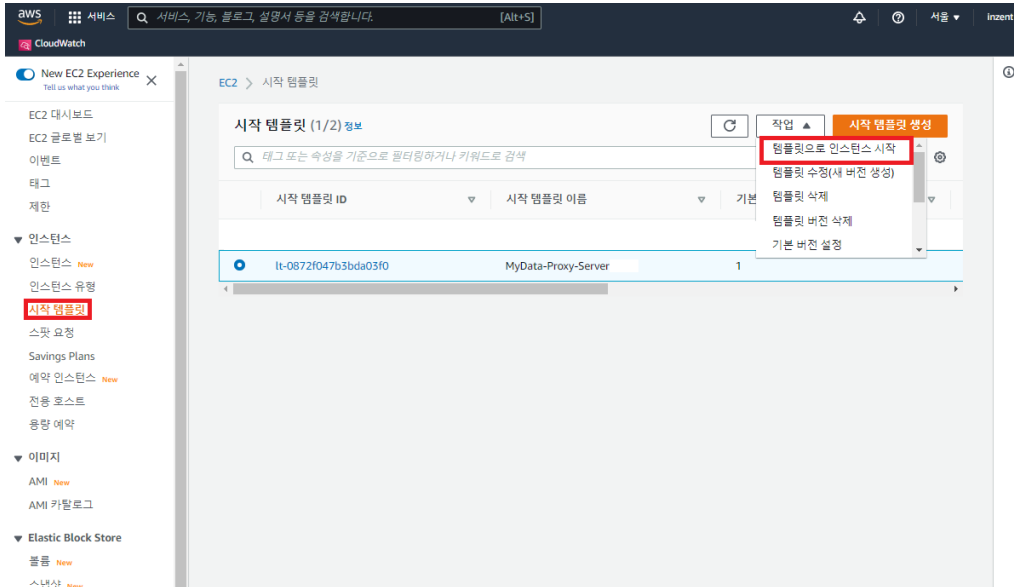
aws 서비스 서비스, 기능, 블로그, 설명서 등을 검색합니다. [Alt+S] 서울 ▾ inzent

CloudWatch

New EC2 Experience
Tell us what you think

EC2 대시보드
EC2 글로벌 보기
이벤트
태그
제한

▼ 인스턴스
인스턴스 New
인스턴스 유형
시작 템플릿
스팟 요청
Savings Plans
예약 인스턴스 New
전용 호스트
용량 예약

▼ 이미지
AMI New
AMI 카탈로그

▼ Elastic Block Store
볼륨 New
스냅샷 New

EC2 > 시작 템플릿

시작 템플릿 (1/2) 정보

작업 ▲

시작 템플릿 생성

태그 또는 속성을 기준으로 필터링하거나 키워드로 검색

템플릿으로 인스턴스 시작
템플릿 수정(새 버전 생성)
템플릿 삭제
템플릿 버전 삭제
기본 버전 설정

| | 시작 템플릿 ID | 시작 템플릿 이름 | 기본 |
|---|---|---|---|
| ◉ | lt-0872f047b3bda03f0 | MyData-Proxy-Server | 1 |